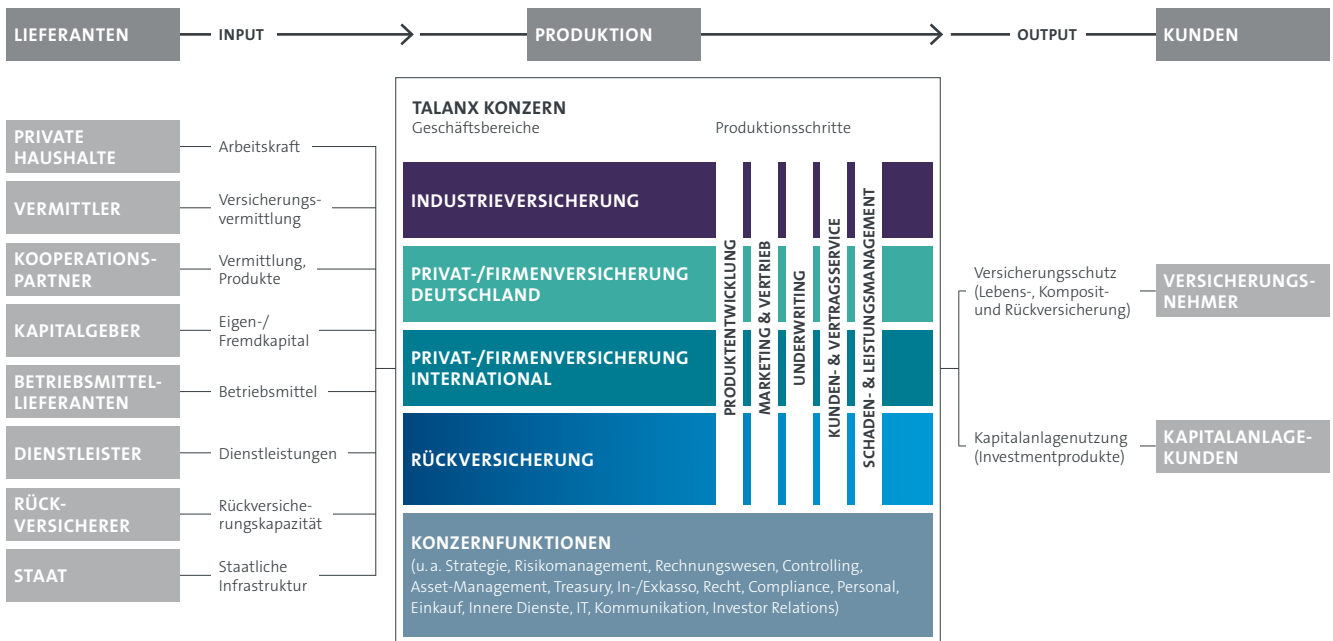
LIEFERANTEN

INPUT

PRODUKTION

OUTPUT

KUNDEN

PRIVATE HAUSHALTE

Arbeitskraft

VERMITTLER

Versicherungsvermittlung

KOOPERATIONSPARTNER

Vermittlung, Produkte

KAPITALGEBER

Eigen-/ Fremdkapital

BETRIEBSMITTELLIEFERANTEN

Betriebsmittel

DIENSTLEISTER

Dienstleistungen

RÜCKVERSICHERER

Rückversicherungskapazität

STAAT

Staatliche Infrastruktur

TALANX KONZERN
Geschäftsbereiche

Produktionsschritte

INDUSTRIEVERSICHERUNG

PRIVAT-/FIRMENVERSICHERUNG DEUTSCHLAND

PRIVAT-/FIRMENVERSICHERUNG INTERNATIONAL

RÜCKVERSICHERUNG

PRODUKTENTWICKLUNG

MARKETING & VERTRIEB

UNDERWRITING

KUNDEN- & VERTRAGSSERVICE

SCHADEN- & LEISTUNGSMANAGEMENT

KONZERNFUNKTIONEN
(u. a. Strategie, Risikomanagement, Rechnungswesen, Controlling, Asset-Management, Treasury, In-/Exkasso, Recht, Compliance, Personal, Einkauf, Innere Dienste, IT, Kommunikation, Investor Relations)

Versicherungsschutz (Lebens-, Komposit- und Rückversicherung)

VERSICHERUNGSNEHMER

Kapitalanlagenutzung (Investmentprodukte)

KAPITALANLAGEKUNDEN